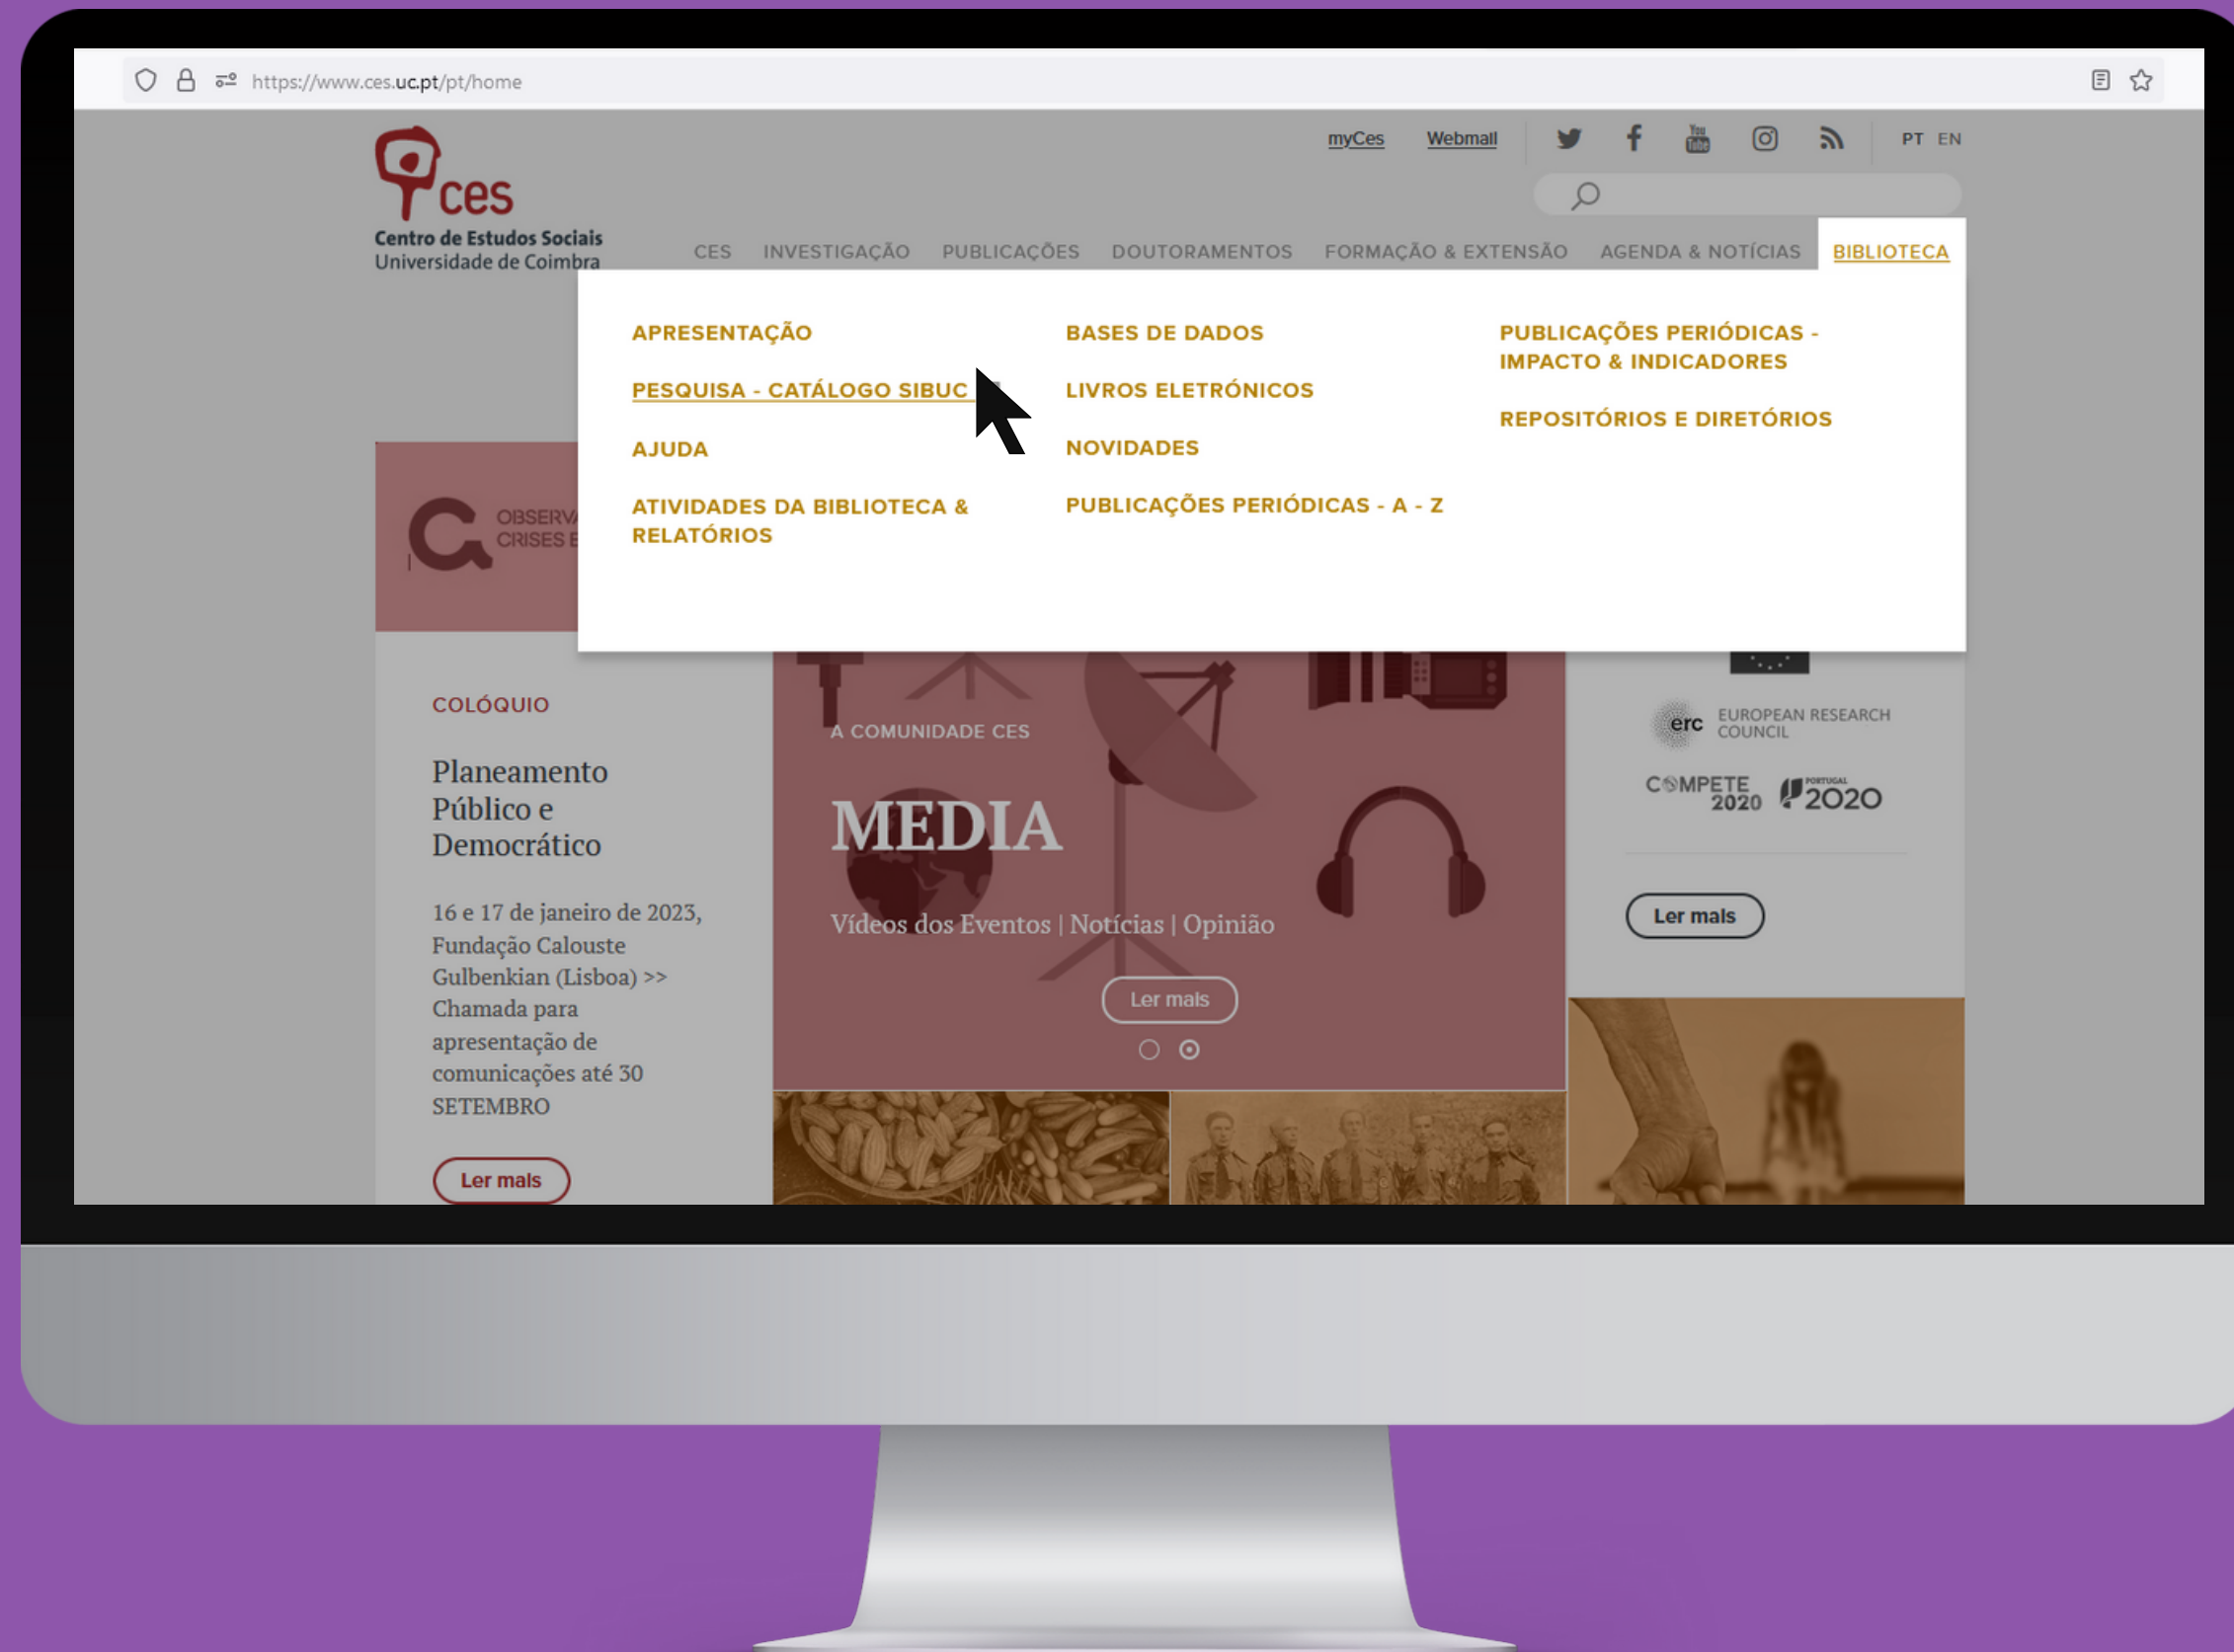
https://www.ces.uc.pt/pt/home

ces
Centro de Estudos Sociais
Universidade de Coimbra

myCes Webmail PT EN

CES INVESTIGAÇÃO PUBLICAÇÕES DOUTORAMENTOS FORMAÇÃO & EXTENSÃO AGENDA & NOTÍCIAS BIBLIOTECA

APRESENTAÇÃO
PESQUISA - CATÁLOGO SIBUC
AJUDA
ATIVIDADES DA BIBLIOTECA & RELATÓRIOS

BASES DE DADOS
LIVROS ELETRÓNICOS
NOVIDADES
PUBLICAÇÕES PERIÓDICAS - A - Z

PUBLICAÇÕES PERIÓDICAS - IMPACTO & INDICADORES
REPOSITÓRIOS E DIRETÓRIOS

OBSERV
CRISES E

COLÓQUIO
Planeamento Público e Democrático
16 e 17 de janeiro de 2023, Fundação Calouste Gulbenkian (Lisboa) >> Chamada para apresentação de comunicações até 30 SETEMBRO
Ler mais

A COMUNIDADE CES
MEDIA
Vídeos dos Eventos | Notícias | Opinião
Ler mais

erc EUROPEAN RESEARCH COUNCIL
COMPETE 2020 PORTUGAL 2020
Ler mais